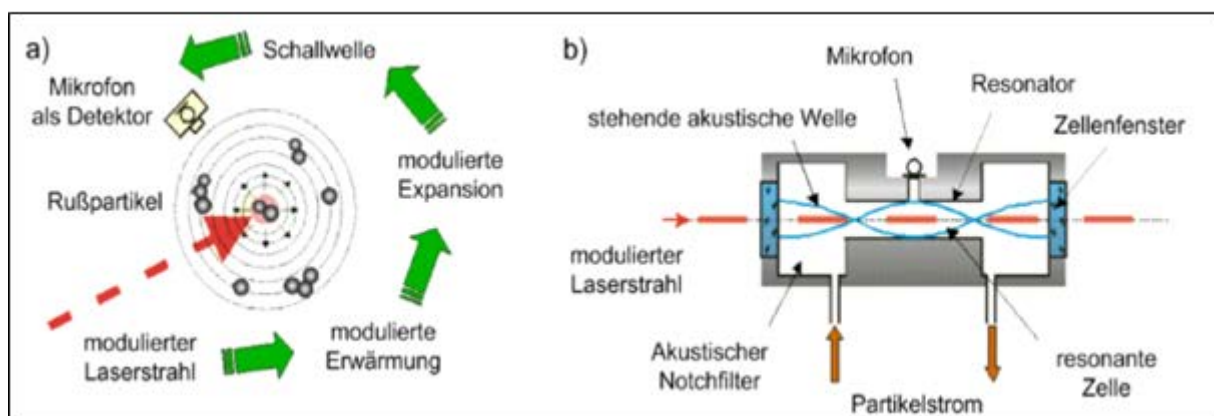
a)

Schallwelle

Mikrofon als Detektor

modulierte Expansion

Rußpartikel

modulierte Erwärmung

modulierter Laserstrahl

b)

Mikrofon

Resonator

stehende akustische Welle

Zellenfenster

modulierter Laserstrahl

Akustischer Notchfilter

Partikelstrom

resonante Zelle